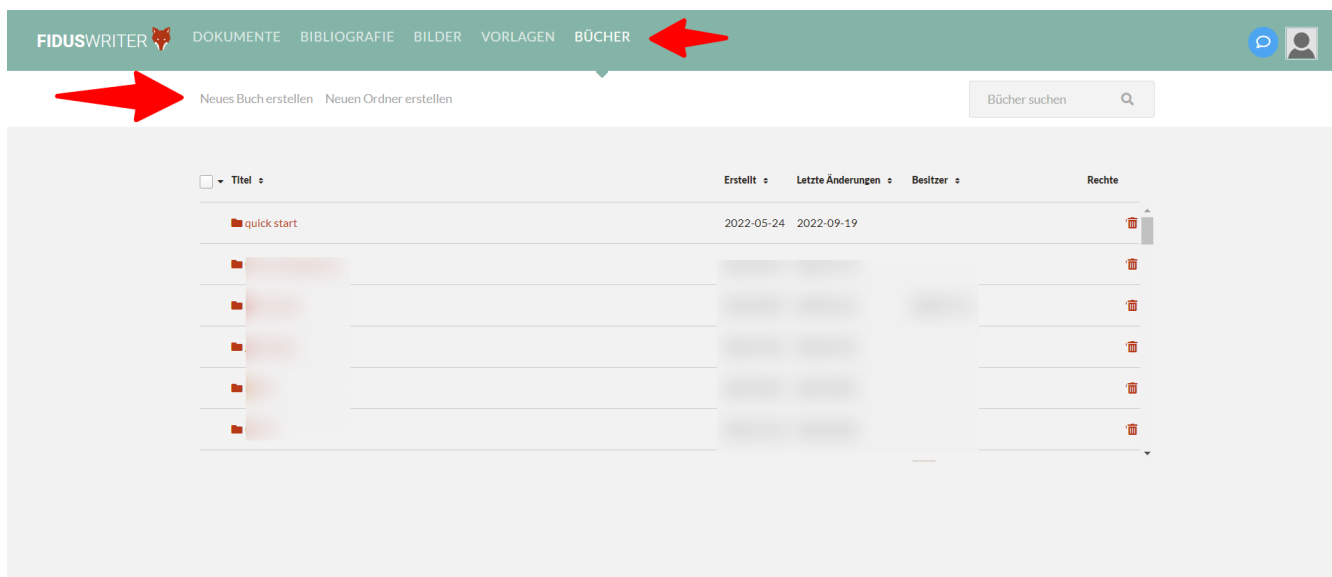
FIDUSWRITER DOKUMENTE BIBLIOGRAFIE BILDER VORLAGEN BÜCHER

Neues Buch erstellen Neuen Ordner erstellen

Bücher suchen

| Titel | Erstellt | Letzte Änderungen | Besitzer | Rechte |
|---|---|---|---|---|
| quick start | 2022-05-24 | 2022-09-19 | | |
| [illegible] | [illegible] | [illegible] | | |
| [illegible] | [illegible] | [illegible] | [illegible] | |
| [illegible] | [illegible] | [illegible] | | |
| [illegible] | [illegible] | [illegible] | | |
| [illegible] | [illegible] | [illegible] | | |